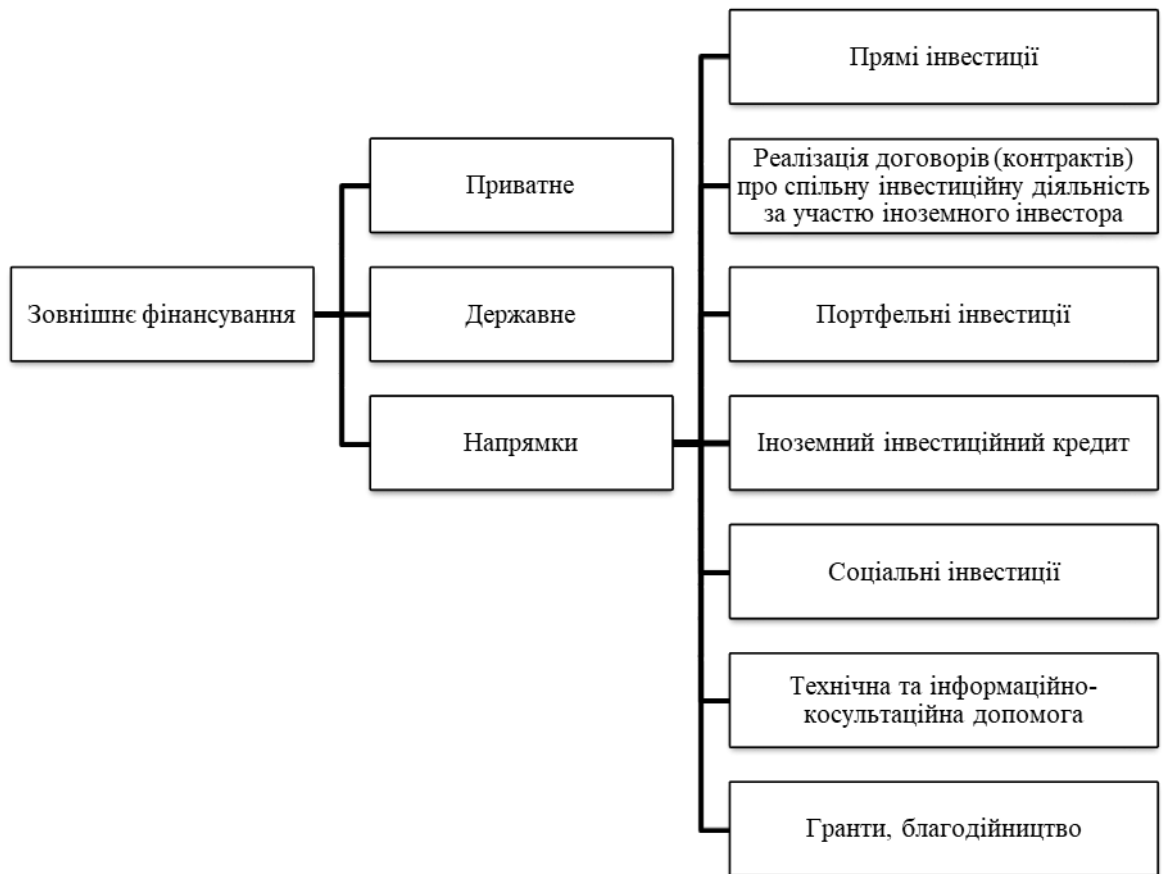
Зовнішнє фінансування

Приватне

Державне

Напрямки

Прямі інвестиції

Реалізація договорів (контрактів) про спільну інвестиційну діяльність за участю іноземного інвестора

Портфельні інвестиції

Іноземний інвестиційний кредит

Соціальні інвестиції

Технічна та інформаційно-косультаційна допомога

Гранти, благодійництво